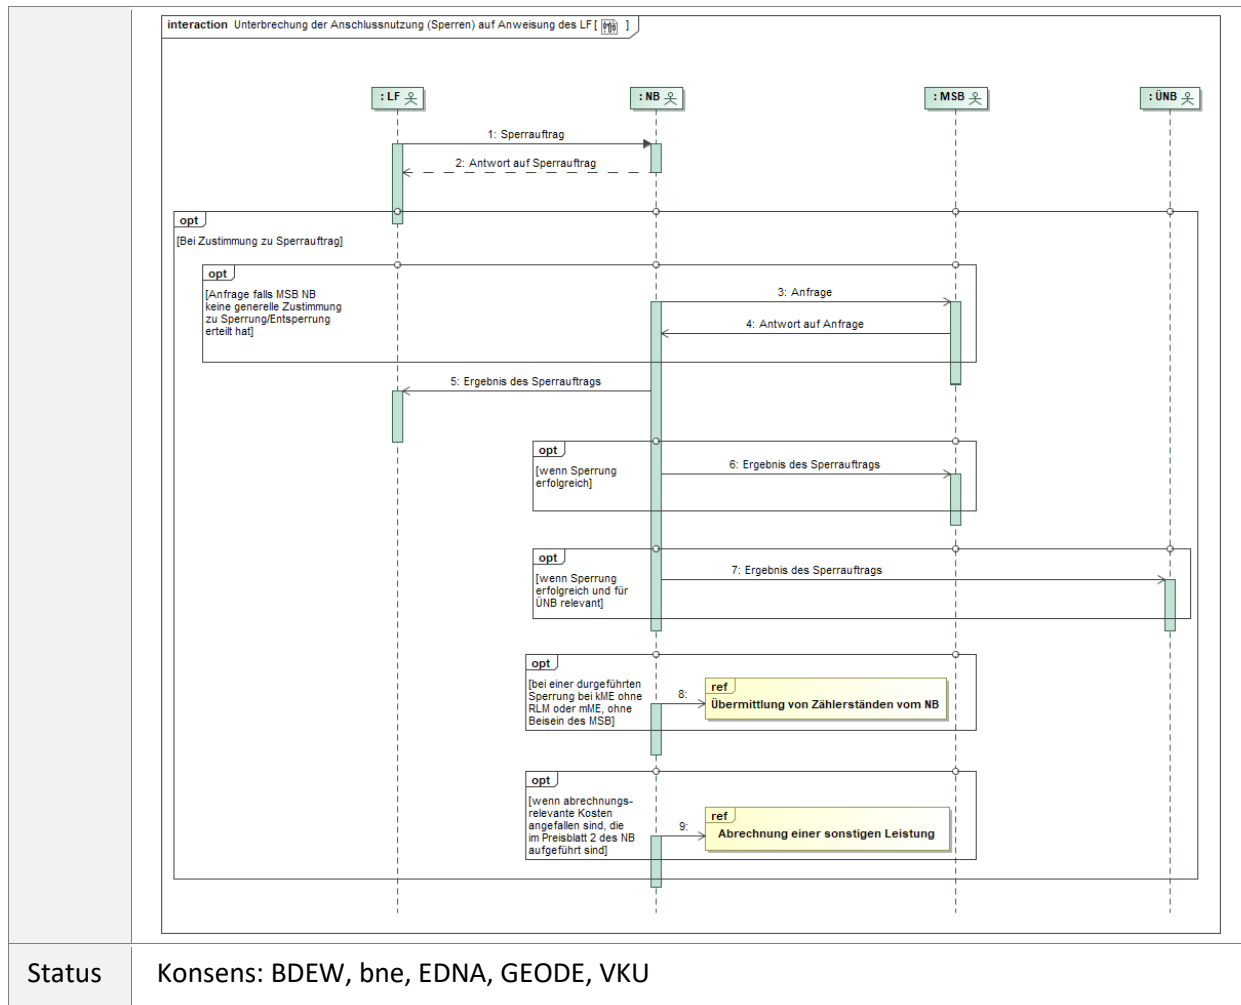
interaction Unterbrechung der Anschlussnutzung (Sperren) auf Anweisung des LF [ ]

: LF

: NB

: MSB

: ÜNB

1: Sperrauftrag

2: Antwort auf Sperrauftrag

opt

[Bei Zustimmung zu Sperrauftrag]

opt

[Anfrage falls MSB NB keine generelle Zustimmung zu Sperrung/Entsperrung erteilt hat]

3: Anfrage

4: Antwort auf Anfrage

5: Ergebnis des Sperrauftrags

opt

[wenn Sperrung erfolgreich]

6: Ergebnis des Sperrauftrags

opt

[wenn Sperrung erfolgreich und für ÜNB relevant]

7: Ergebnis des Sperrauftrags

opt

[bei einer durgeführten Sperrung bei kME ohne RLM oder mME, ohne Beisein des MSB]

8:

ref

Übermittlung von Zählerständen vom NB

opt

[wenn abrechnungs-relevante Kosten angefallen sind, die im Preisblatt 2 des NB aufgeführt sind]

9:

ref

Abrechnung einer sonstigen Leistung

Status

Konsens: BDEW, bne, EDNA, GEODE, VKU